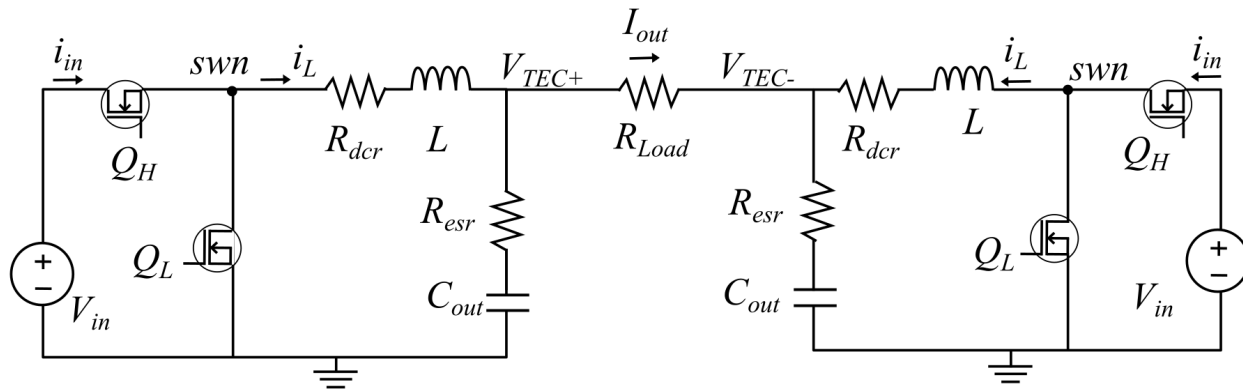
$i_{in}$ $swn$ $i_L$ $R_{dcr}$ $L$ $V_{TEC+}$ $I_{out}$ $R_{Load}$ $V_{TEC-}$ $R_{dcr}$ $L$ $i_L$ $swn$ $i_{in}$

$Q_H$ $Q_H$

$R_{esr}$ $R_{esr}$

$Q_L$ $Q_L$

+ −

$V_{in}$

$C_{out}$ $C_{out}$

+ −

$V_{in}$